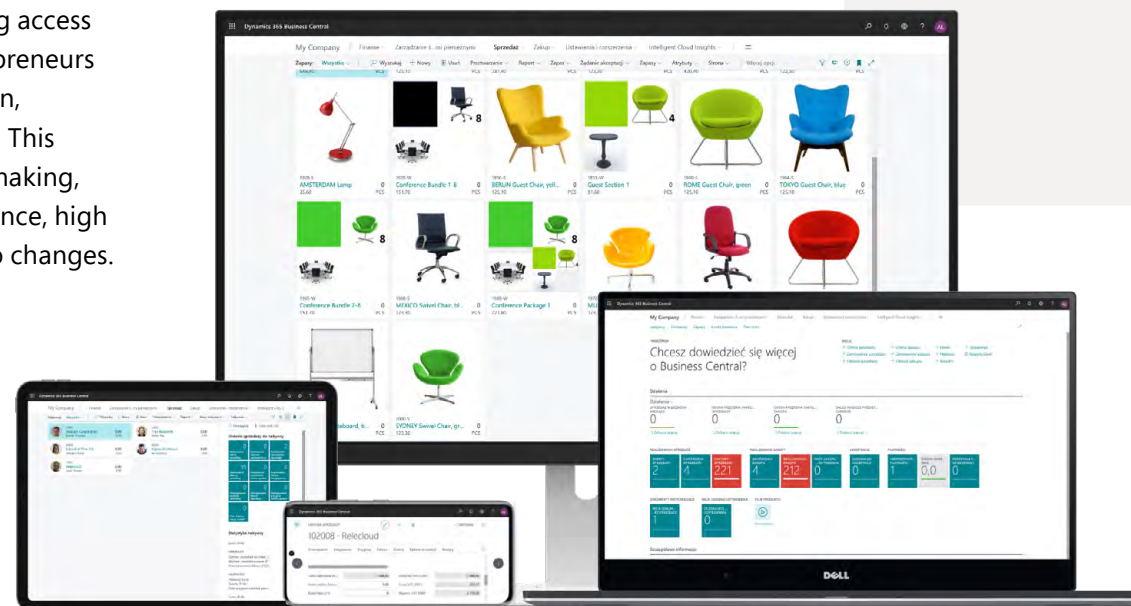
g access
preneurs
n,
This
making,
ence, high
o changes.

Dynamics 365 Business Central

My Company | Finanse | Zarządzanie ś...mi pieniężnymi | Sprzedaż | Zakup | Ustawienia i rozszerzenia | Intelligent Cloud Insights

Zapasy: Wszystko | Wyszukaj | Nowy | Usuń | Przetwarzanie | Report | Zapas | Żądanie akceptacji | Zapasy | Atrybuty | Strona | Więcej opcji

1908-S AMSTERDAM Lamp 0
1925-W Conference Bundle 1-8 0 PCS
1896-S BERLIN Guest Chair, yell... 0 PCS
1953-W Guest Section 1 0
1900-S ROME Guest Chair, green 0 PCS
1964-S TOKYO Guest Chair, blue 0 PCS
1929-W Conference Bundle 2-8 0 PCS
1908-S MEXICO Swivel Chair, bl... 0 PCS
1920-W Conference Package 1 0 PCS
...board, b... 0 PCS
2000-S SYDNEY Swivel Chair, gr... 0 PCS

Dynamics 365 Business Central
My Company
Chcesz dowiedzieć się więcej o Business Central?
Działania
0 0 0 0
2 4 221 4 212 0 0 0 0 0.0 0
1 0
DELL

Dynamics 365 Business Central
102008 · Relecloud